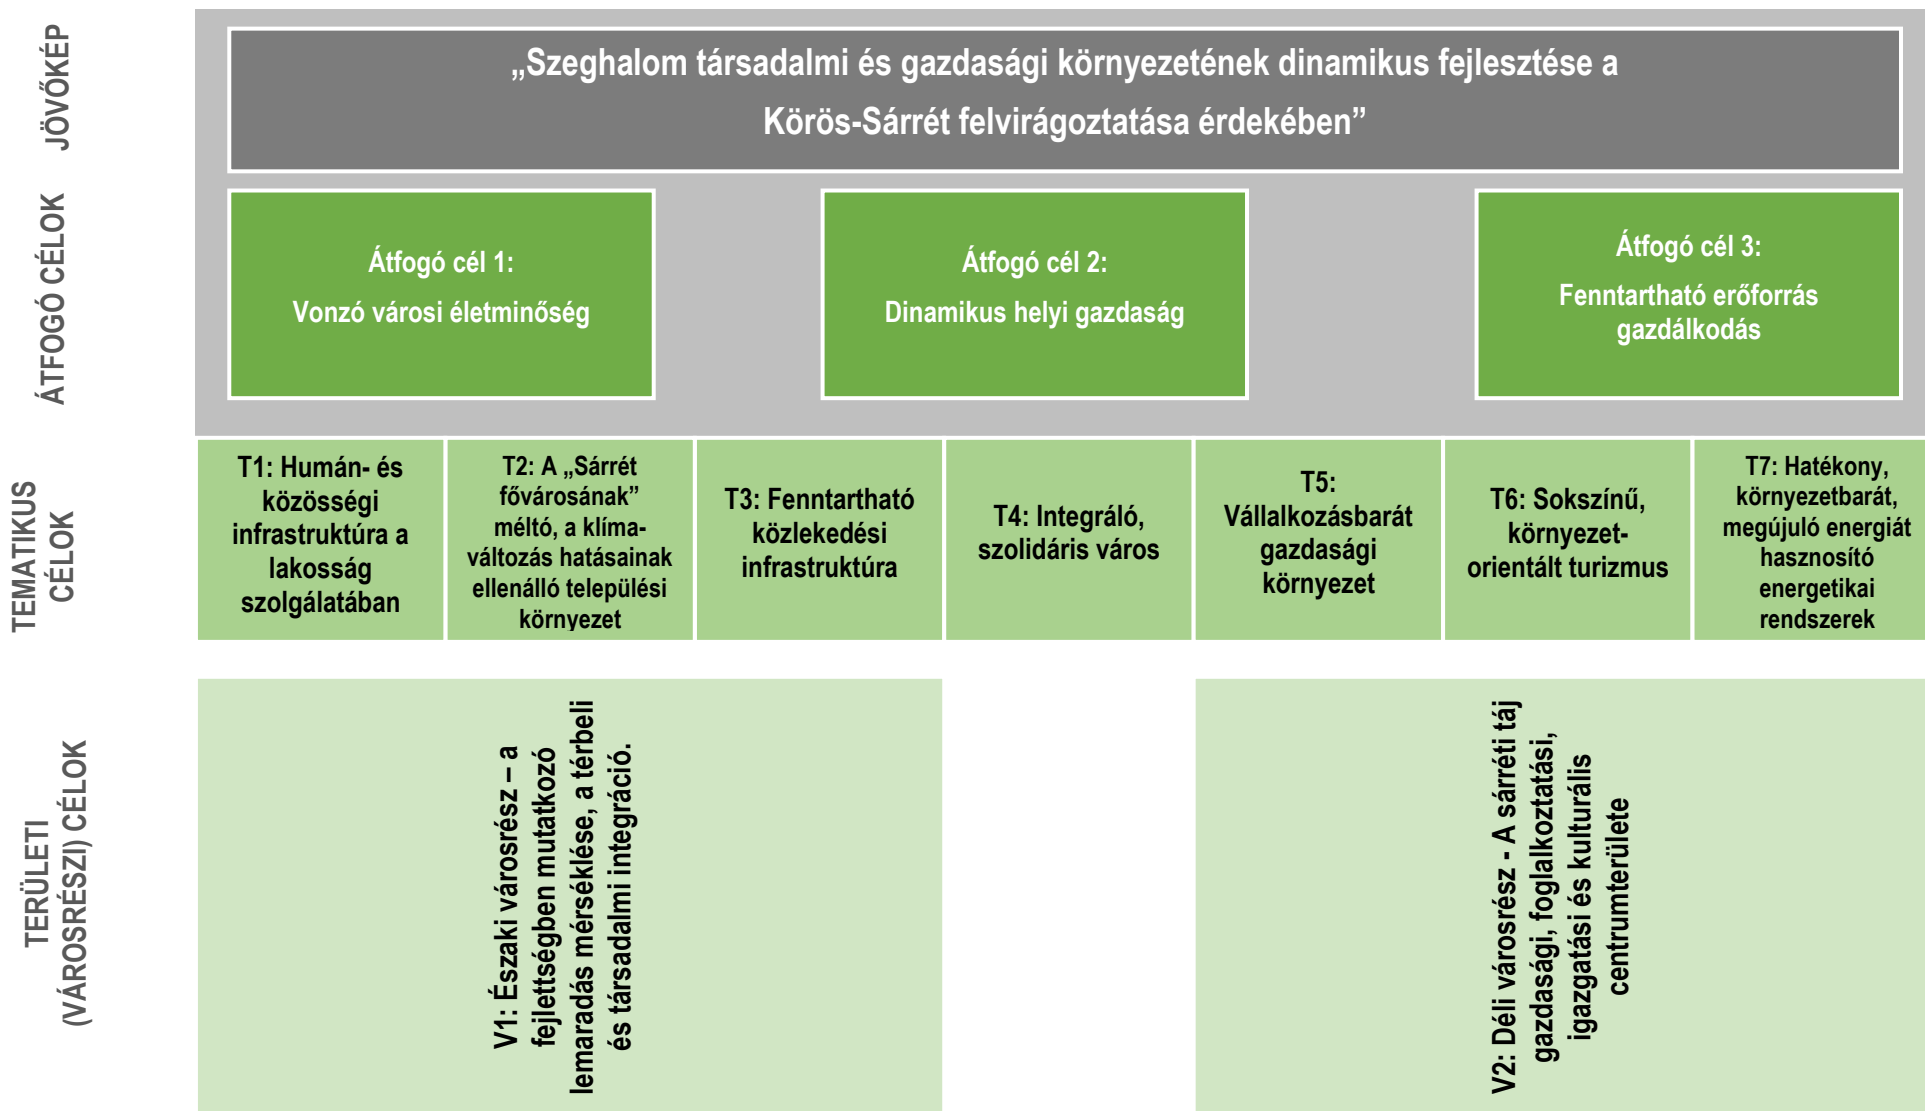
JÖVŐKÉP

„Szeghalom társadalmi és gazdasági környezetének dinamikus fejlesztése a Körös-Sárrét felvirágoztatása érdekében”

ÁTFOGÓ CÉLOK

Átfogó cél 1:
Vonzó városi életminőség

Átfogó cél 2:
Dinamikus helyi gazdaság

Átfogó cél 3:
Fenntartható erőforrás gazdálkodás

TEMATIKUS CÉLOK

T1: Humán- és közösségi infrastruktúra a lakosság szolgálatában

T2: A „Sárrét fővárosának” méltó, a klímaváltozás hatásainak ellenálló települési környezet

T3: Fenntartható közlekedési infrastruktúra

T4: Integráló, szolidáris város

T5: Vállalkozásbarát gazdasági környezet

T6: Sokszínű, környezet-orientált turizmus

T7: Hatékony, környezetbarát, megújuló energiát hasznosító energetikai rendszerek

TERÜLETI (VÁROSRÉSZI) CÉLOK

V1: Északi városrész – a fejlettségben mutatkozó lemaradás mérséklése, a térbeli és társadalmi integráció.

V2: Déli városrész - A sárréti táj gazdasági, foglalkoztatási, igazgatási és kulturális centrumterülete